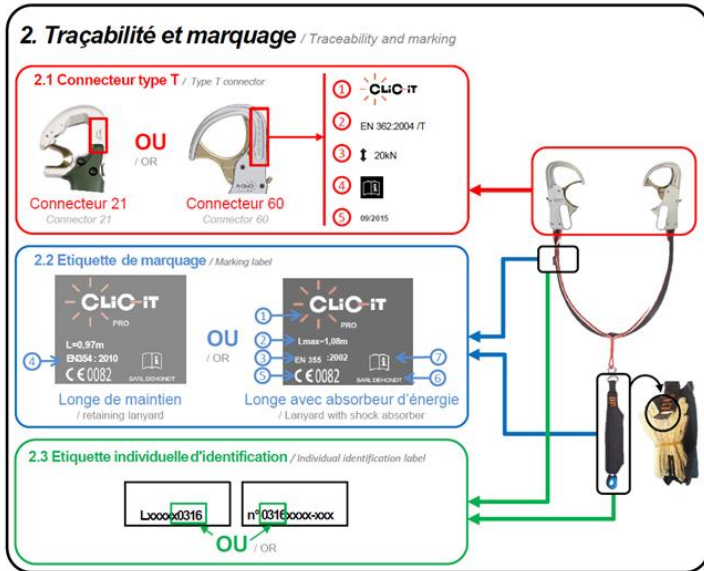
2. Traçabilité et marquage / Traceability and marking

2.1 Connecteur type T / Type T connector

OU / OR

Connecteur 21
Connector 21

Connecteur 60
Connector 60

1 CLiC-iT
2 EN 362:2004 /T
3 20kN
4
5 09/2015

2.2 Etiquette de marquage / Marking label

CLiC-iT PRO
L=0,97m
EN354 : 2010
4
CE 0082
SARL DEHONDT

OU / OR

1 CLiC-iT PRO
2 Lmax=1,08m
3 EN 355 :2002
5 CE 0082
7
6 SARL DEHONDT

Longe de maintien / retaining lanyard

Longe avec absorbeur d'énergie / Lanyard with shock absorber

2.3 Etiquette individuelle d'identification / Individual identification label

Lxxxxx0316

n°0316xxxx-xxx

OU / OR